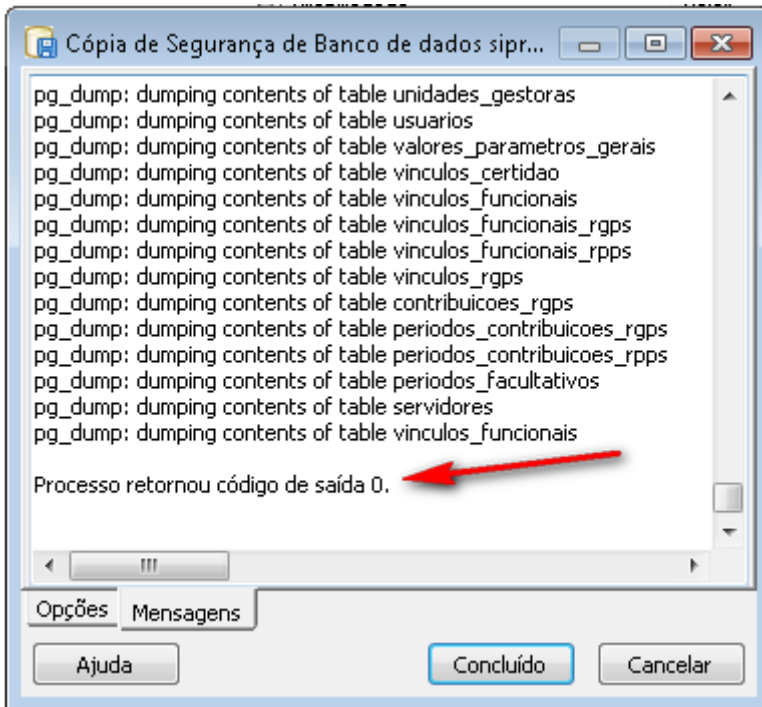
Cópia de Segurança de Banco de dados sipr...

pg_dump: dumping contents of table unidades_gestoras
pg_dump: dumping contents of table usuarios
pg_dump: dumping contents of table valores_parametros_gerais
pg_dump: dumping contents of table vinculos_certidao
pg_dump: dumping contents of table vinculos_funcionais
pg_dump: dumping contents of table vinculos_funcionais_rgps
pg_dump: dumping contents of table vinculos_funcionais_rpps
pg_dump: dumping contents of table vinculos_rgps
pg_dump: dumping contents of table contribuicoes_rgps
pg_dump: dumping contents of table periodos_contribuicoes_rgps
pg_dump: dumping contents of table periodos_contribuicoes_rpps
pg_dump: dumping contents of table periodos_facultativos
pg_dump: dumping contents of table servidores
pg_dump: dumping contents of table vinculos_funcionais

Processo retornou código de saída 0.

Opções Mensagens

Ajuda Concluído Cancelar